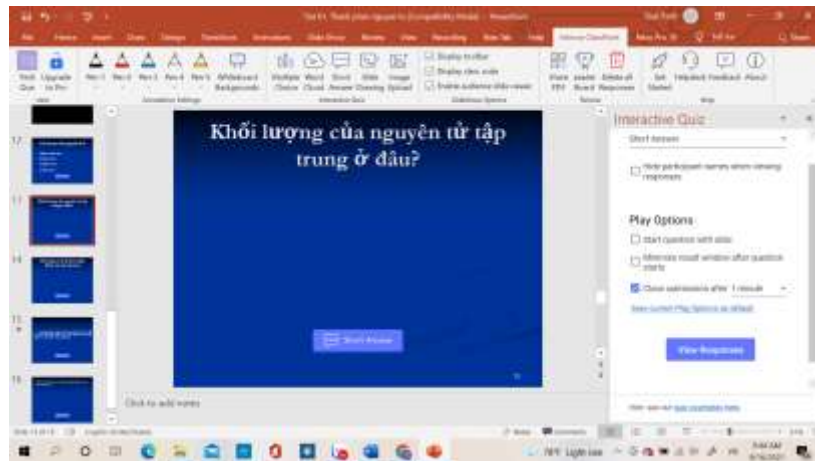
Khối lượng của nguyên tử tập trung ở đâu?

Short Answer

Interactive Quiz

Short Answer

Hide participant names when viewing responses

Play Options

Start question with slide

Minimize result window after question starts

Close submissions after 1 minute

View Responses

Click to add notes

Light rain